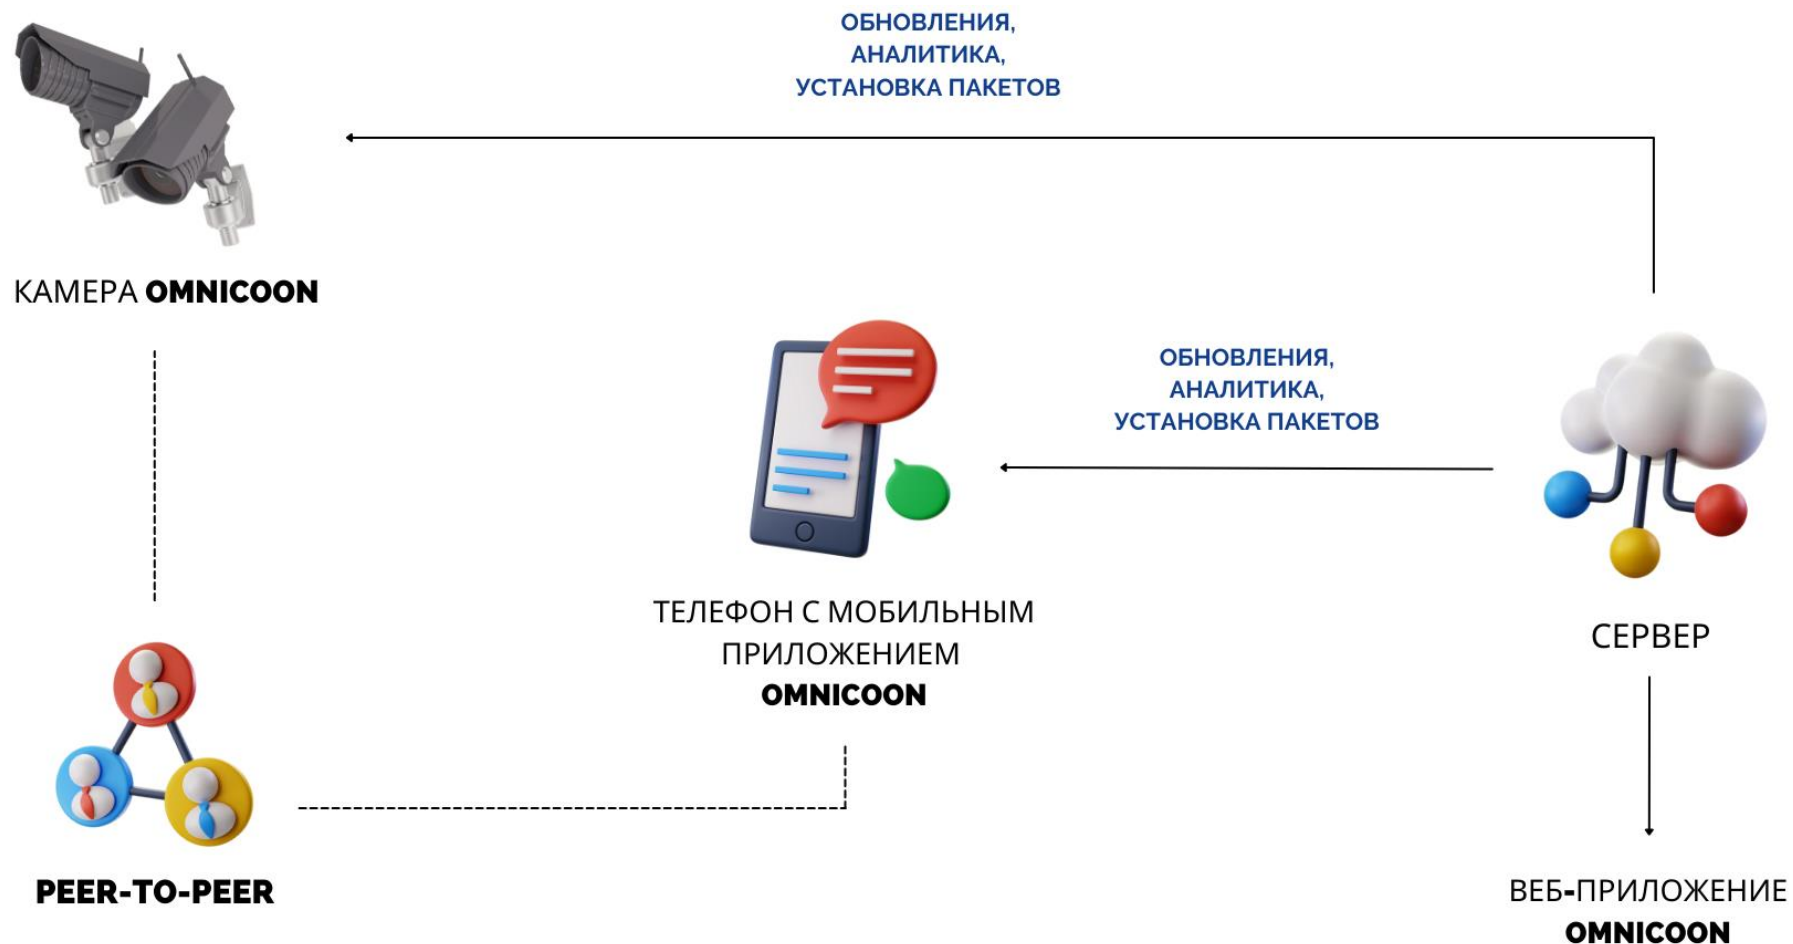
ОБНОВЛЕНИЯ,
АНАЛИТИКА,
УСТАНОВКА ПАКЕТОВ

КАМЕРА **OMNICOON**

ОБНОВЛЕНИЯ,
АНАЛИТИКА,
УСТАНОВКА ПАКЕТОВ

ТЕЛЕФОН С МОБИЛЬНЫМ ПРИЛОЖЕНИЕМ **OMNICOON**

СЕРВЕР

**PEER-TO-PEER**

ВЕБ-ПРИЛОЖЕНИЕ **OMNICOON**